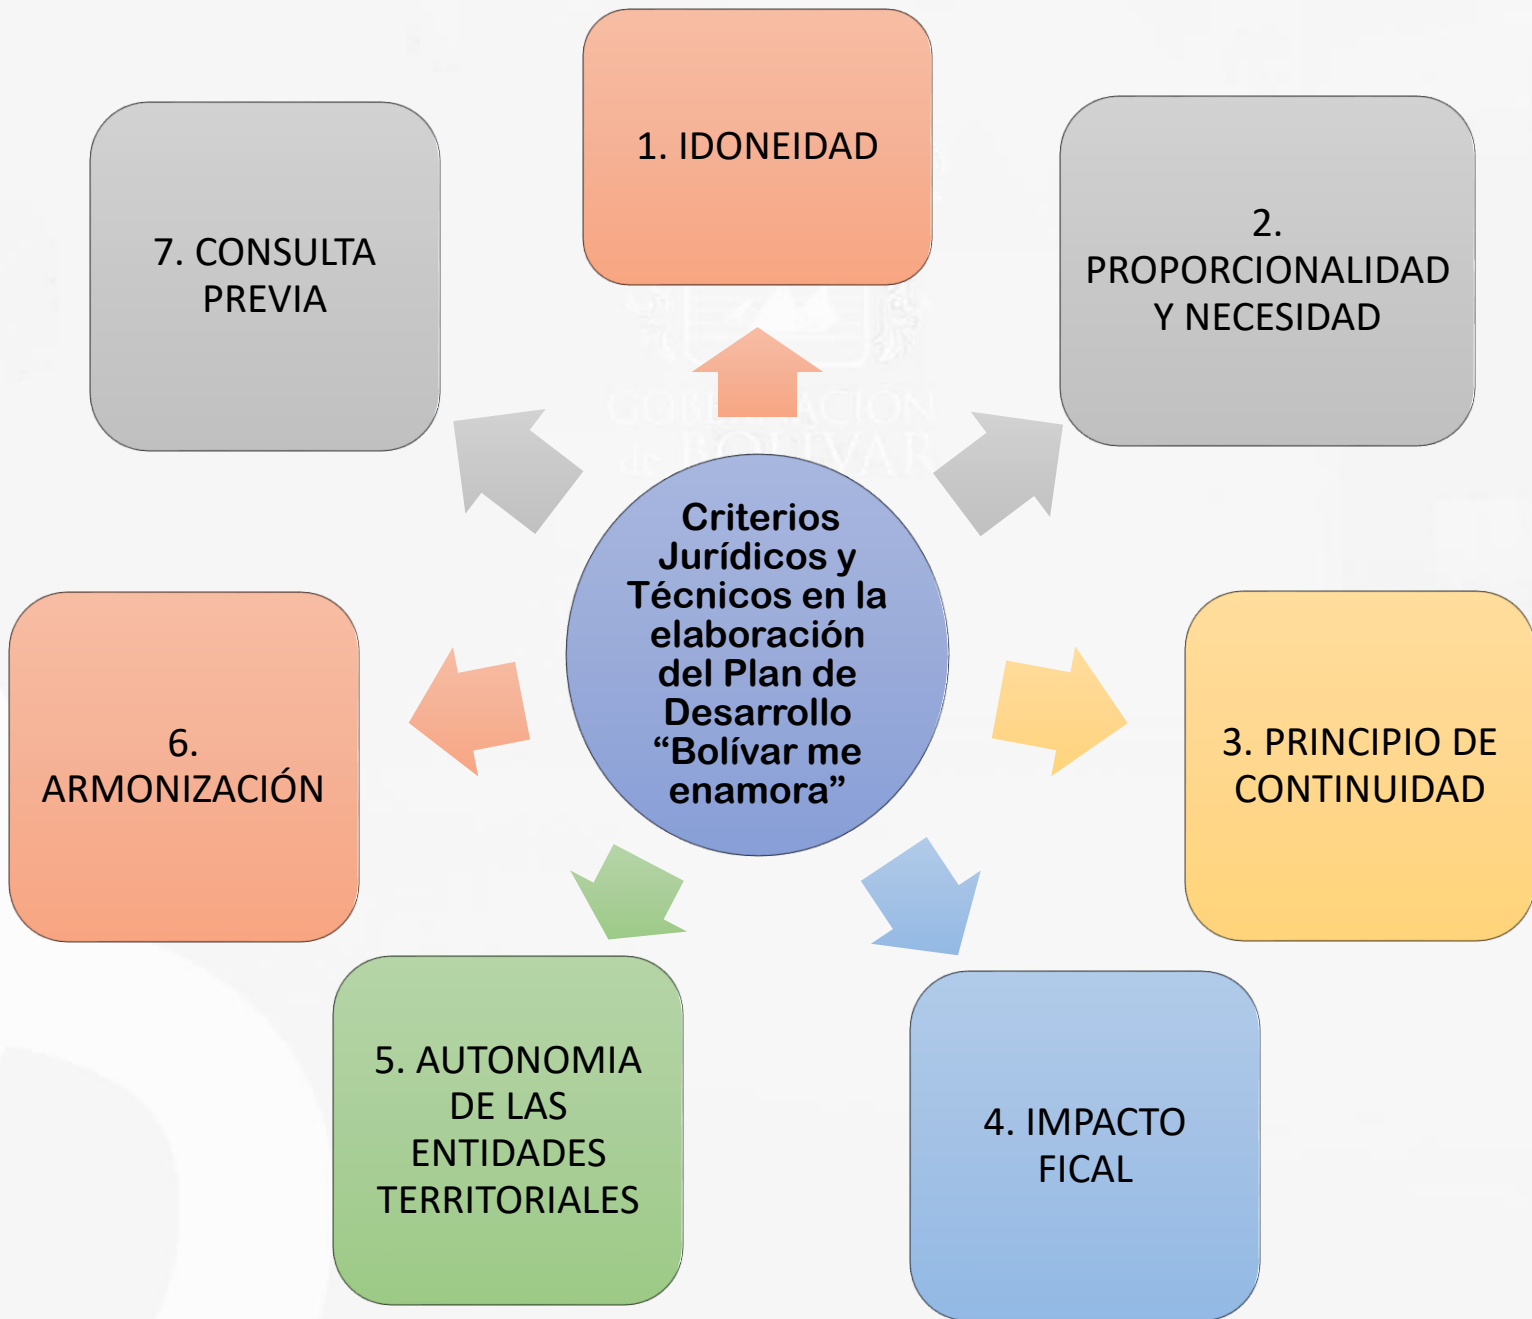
Criterios Jurídicos y Técnicos en la elaboración del Plan de Desarrollo “Bolívar me enamora”

1. IDONEIDAD

2. PROPORCIONALIDAD Y NECESIDAD

3. PRINCIPIO DE CONTINUIDAD

4. IMPACTO FICAL

5. AUTONOMIA DE LAS ENTIDADES TERRITORIALES

6. ARMONIZACIÓN

7. CONSULTA PREVIA

GOBERNACIÓN de BOLÍVAR